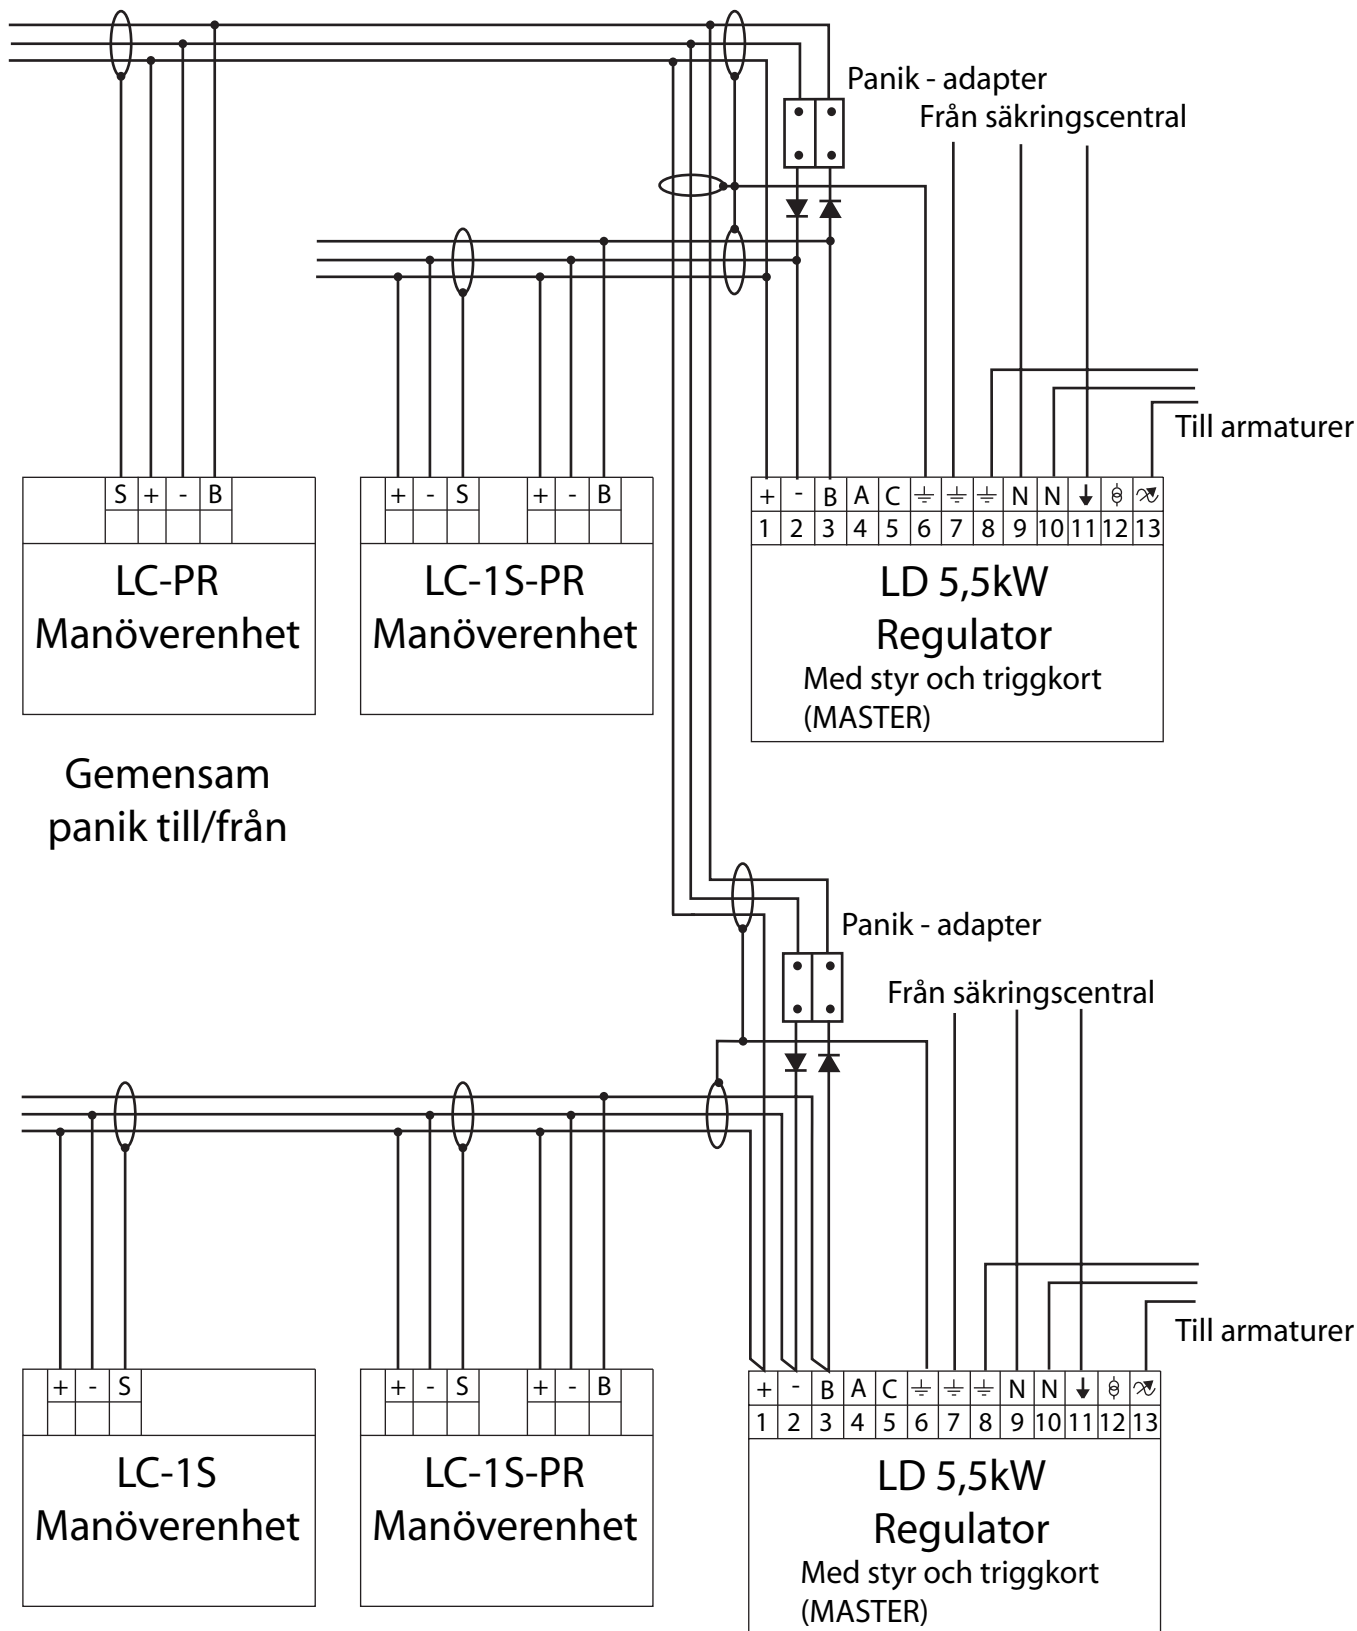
Panik - adapter
Från säkringscentral

Till armaturer

| S | + | - | B |
|---|---|---|---|

LC-PR
Manöverenhet

| + | - | S | + | - | B |
|---|---|---|---|---|---|

LC-1S-PR
Manöverenhet

| + | - | B | A | C | ⏚ | ⏚ | ⏚ | N | N | ↓ | | |
|---|---|---|---|---|---|---|---|---|---|---|---|---|
| 1 | 2 | 3 | 4 | 5 | 6 | 7 | 8 | 9 | 10 | 11 | 12 | 13 |

LD 5,5kW
Regulator
Med styr och triggkort
(MASTER)

Gemensam
panik till/från

Panik - adapter
Från säkringscentral

Till armaturer

| + | - | S |
|---|---|---|

LC-1S
Manöverenhet

| + | - | S | + | - | B |
|---|---|---|---|---|---|

LC-1S-PR
Manöverenhet

| + | - | B | A | C | ⏚ | ⏚ | ⏚ | N | N | ↓ | | |
|---|---|---|---|---|---|---|---|---|---|---|---|---|
| 1 | 2 | 3 | 4 | 5 | 6 | 7 | 8 | 9 | 10 | 11 | 12 | 13 |

LD 5,5kW
Regulator
Med styr och triggkort
(MASTER)